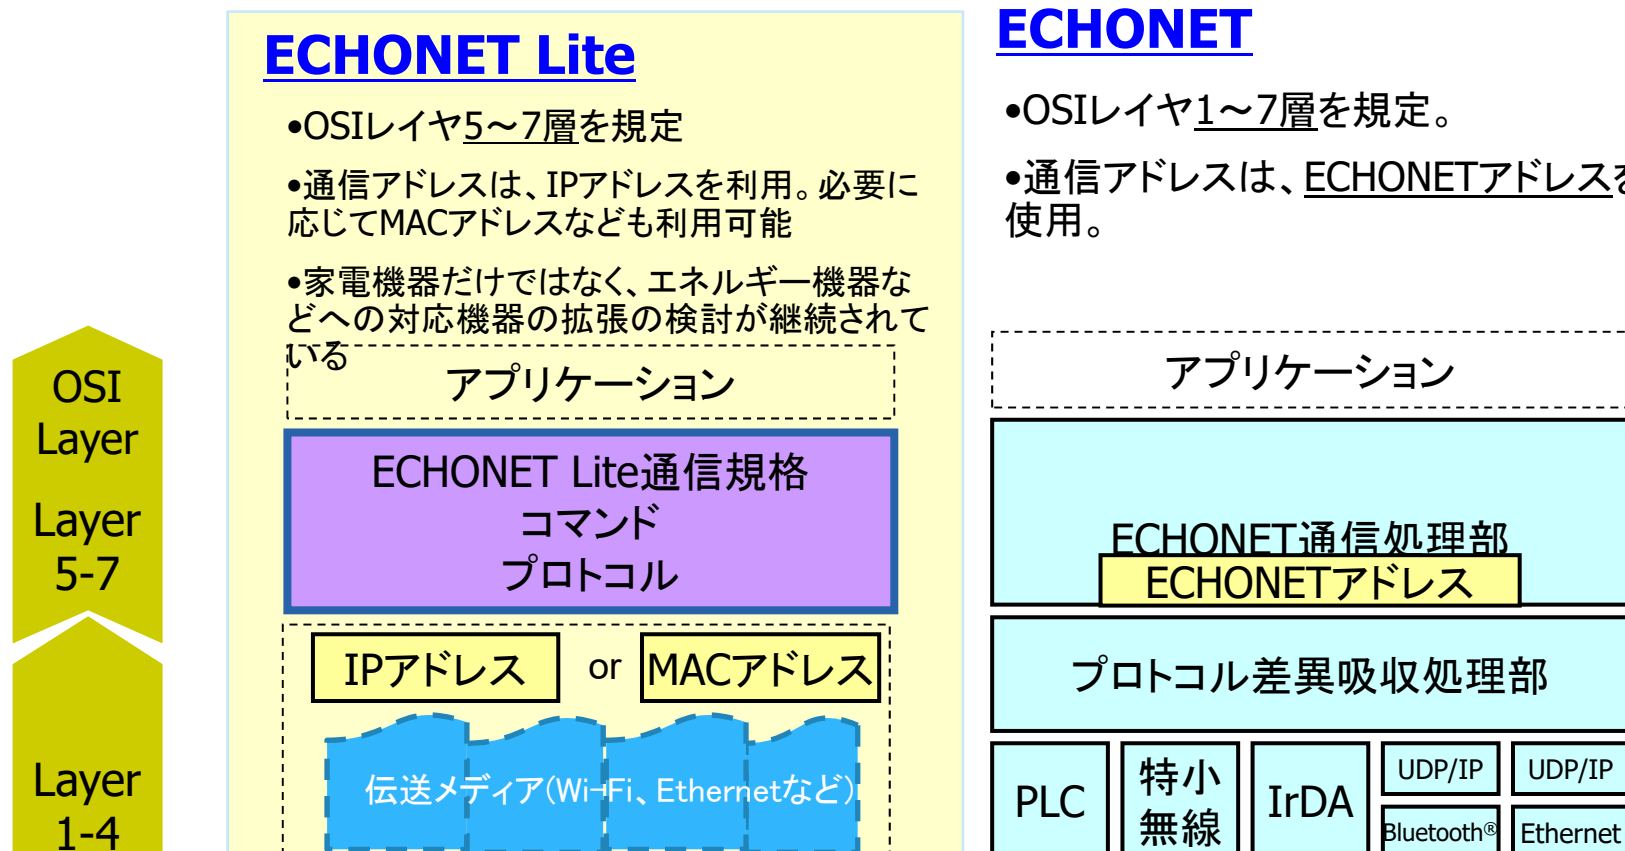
OSI Layer

Layer 5-7

Layer 1-4

ECHONET Lite

•OSIレイヤ5～7層を規定

•通信アドレスは、IPアドレスを利用。必要に応じてMACアドレスなども利用可能

•家電機器だけではなく、エネルギー機器などへの対応機器の拡張の検討が継続されている

アプリケーション

ECHONET Lite通信規格
コマンド
プロトコル

IPアドレス or MACアドレス

伝送メディア(Wi-Fi、Ethernetなど)

ECHONET

•OSIレイヤ1～7層を規定。

•通信アドレスは、ECHONETアドレスを使用。

アプリケーション

ECHONET通信処理部
ECHONETアドレス

プロトコル差異吸収処理部

PLC

特小無線

IrDA

UDP/IP
Bluetooth®

UDP/IP
Ethernet